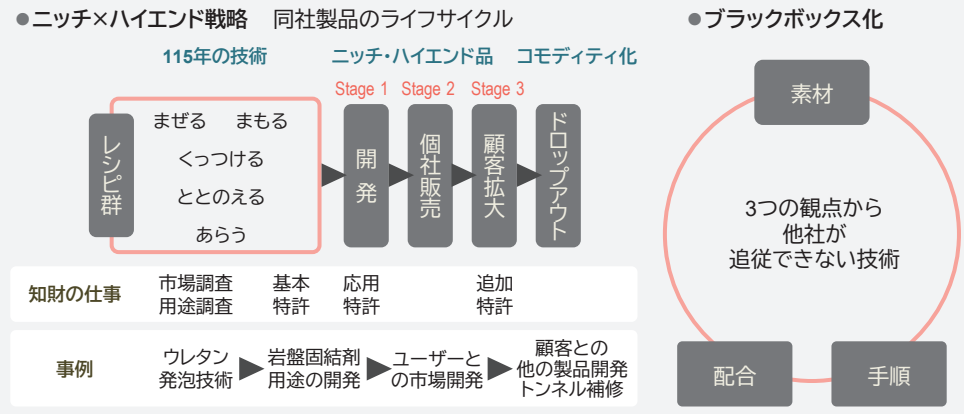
●ニッチ×ハイエンド戦略　同社製品のライフサイクル

115年の技術

ニッチ・ハイエンド品　コモディティ化

Stage 1　Stage 2　Stage 3

レシピ群

まぜる　まもる
くっつける
ととのえる
あらう

開発

個社販売

顧客拡大

ドロップアウト

| 知財の仕事 | 市場調査 用途調査 | 基本特許 | 応用特許 | 追加特許 |
|---|---|---|---|---|

事例　ウレタン発泡技術 ▶ 岩盤固結剤用途の開発 ▶ ユーザーとの市場開発 ▶ 顧客との他の製品開発トンネル補修

●ブラックボックス化

素材

3つの観点から他社が追従できない技術

配合

手順